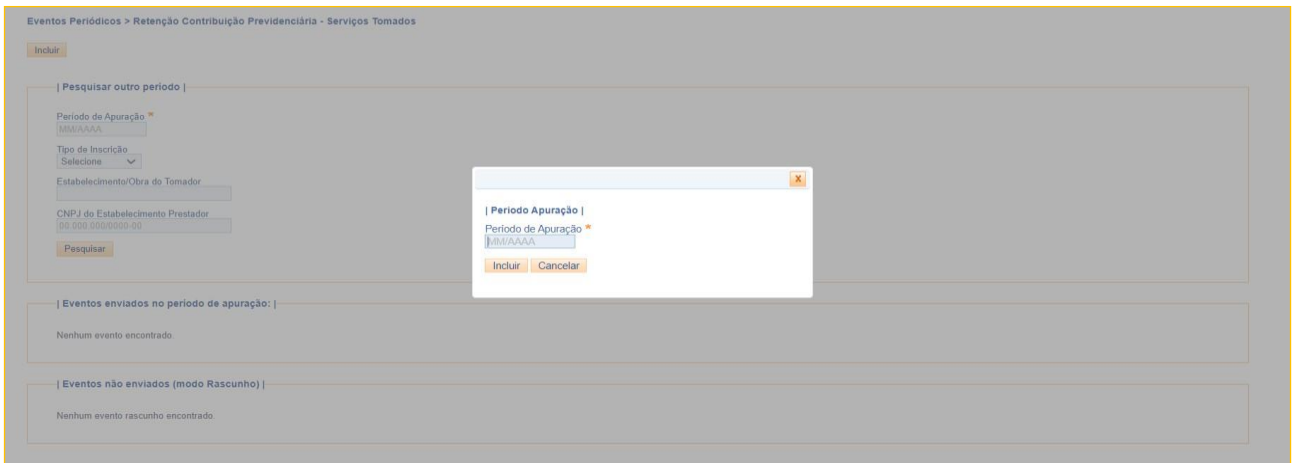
Eventos Periódicos > Retenção Contribuição Previdenciária - Serviços Tomados

Incluir

| Pesquisar outro período |

Período de Apuração *
MM/AAAA

Tipo de Inscrição
Selecione

Estabelecimento/Obra do Tomador

CNPJ do Estabelecimento Prestador
00.000.000/0000-00

Pesquisar

| Eventos enviados no período de apuração: |

Nenhum evento encontrado.

| Eventos não enviados (modo Rascunho) |

Nenhum evento rascunho encontrado.

x

| Período Apuração |

Período de Apuração *
MM/AAAA

Incluir Cancelar